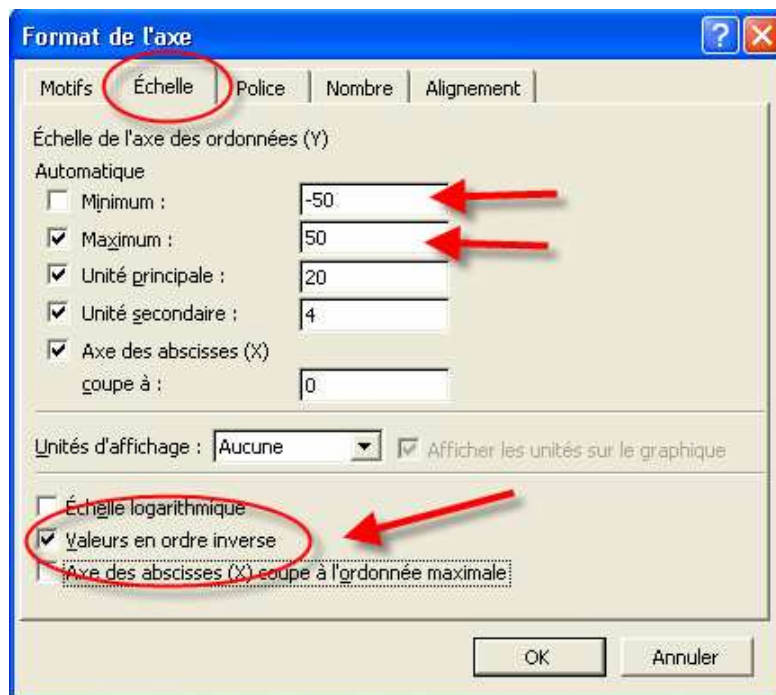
Format de l'axe

Motifs | Échelle | Police | Nombre | Alignement

Échelle de l'axe des ordonnées (Y)

Automatique

Minimum : -50

Maximum : 50

Unité principale : 20

Unité secondaire : 4

Axe des abscisses (X) coupe à : 0

Unités d'affichage : Aucune

Afficher les unités sur le graphique

Échelle logarithmique

Valeurs en ordre inverse

Axe des abscisses (X) coupe à l'ordonnée maximale

OK

Annuler